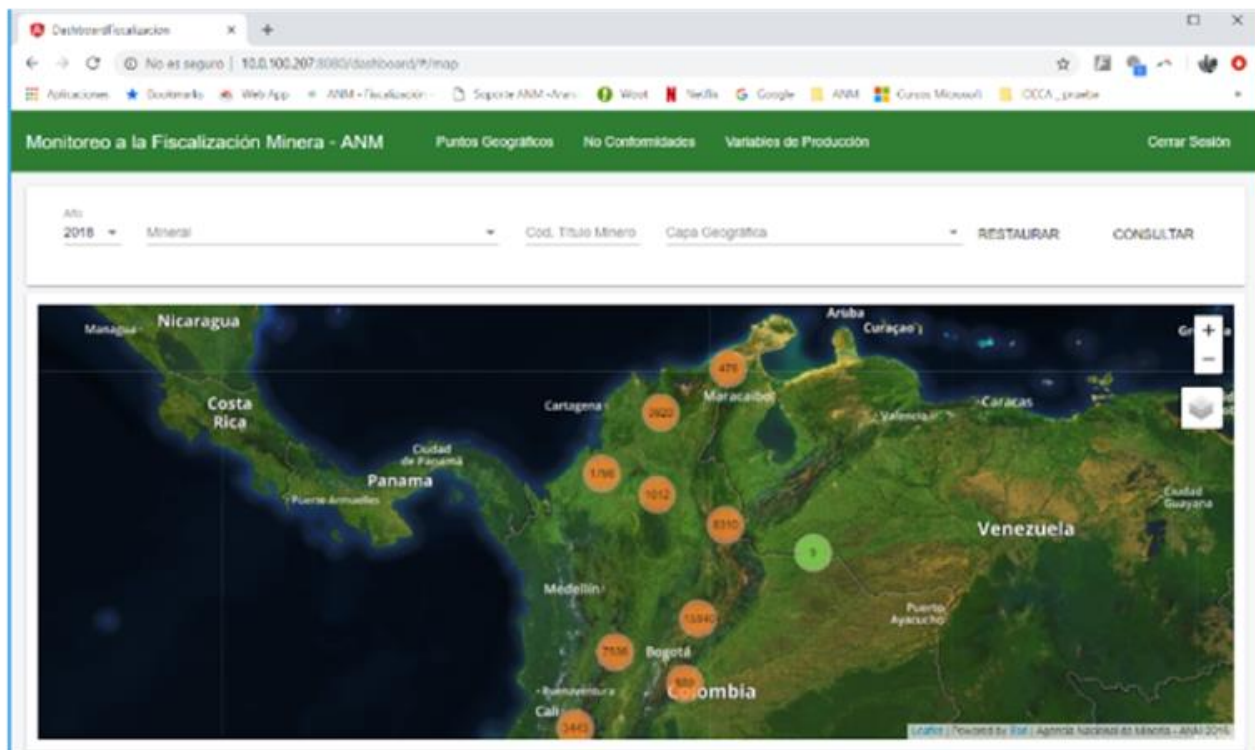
DashboardFiscalizacion ×
+
← → C ⓘ No es seguro | 10.0.100.207:8080/dashboard/#/map
Aplicaciones ★ Bookmarks Web App ANM - Fiscalización Soporte ANM Wool Netflix G Google ANM Cursos Microsoft CECA_prueba

Monitoreo a la Fiscalización Minera - ANM
Puntos Geograficos
No Conformidades
Variables de Producción
Cerrar Sesión

Año
2018
Mineral
Cod. Titulo Minero
Capa Geografica
RESTAURAR
CONSULTAR

Nicaragua
Managua
Costa Rica
Panama
Ciudad de Panamá
Puerto Armuelles
Aruba
Curaçao
Cartagena
Maracaibo
Valencia
Caracas
Venezuela
Ciudad Guayana
Medellín
Bogotá
Buenaventura
Cali
Colombia
Puerto Ayacucho
Gr
476
2620
1790
1012
8310
9
15840
7536
989
3443
+
−
Leaflet | Powered by Esri | Agencia Nacional de Minería - ANM 2018